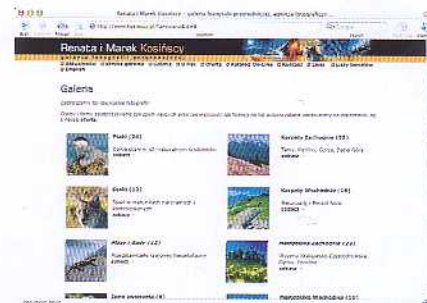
Renata i Marek Kosińscy - galeria fotografii przyrodniczej, edukacja fotograficzna

Renata i Marek Kosińscy

Galeria

Zapraszamy do oglądania fotografii

Ptaki (34)

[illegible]

Karpaty Zachodnie (55)

Tatry, Pieniny, Gorce, Babia Góra

Ssaki (15)

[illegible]

Karpaty Wschodnie (16)

Bieszczady i Beskid Niski

Płazy i Gady (12)

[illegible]

Pomorze zachodnie (14)

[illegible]

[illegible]

Pomorze Wschodnie (10)